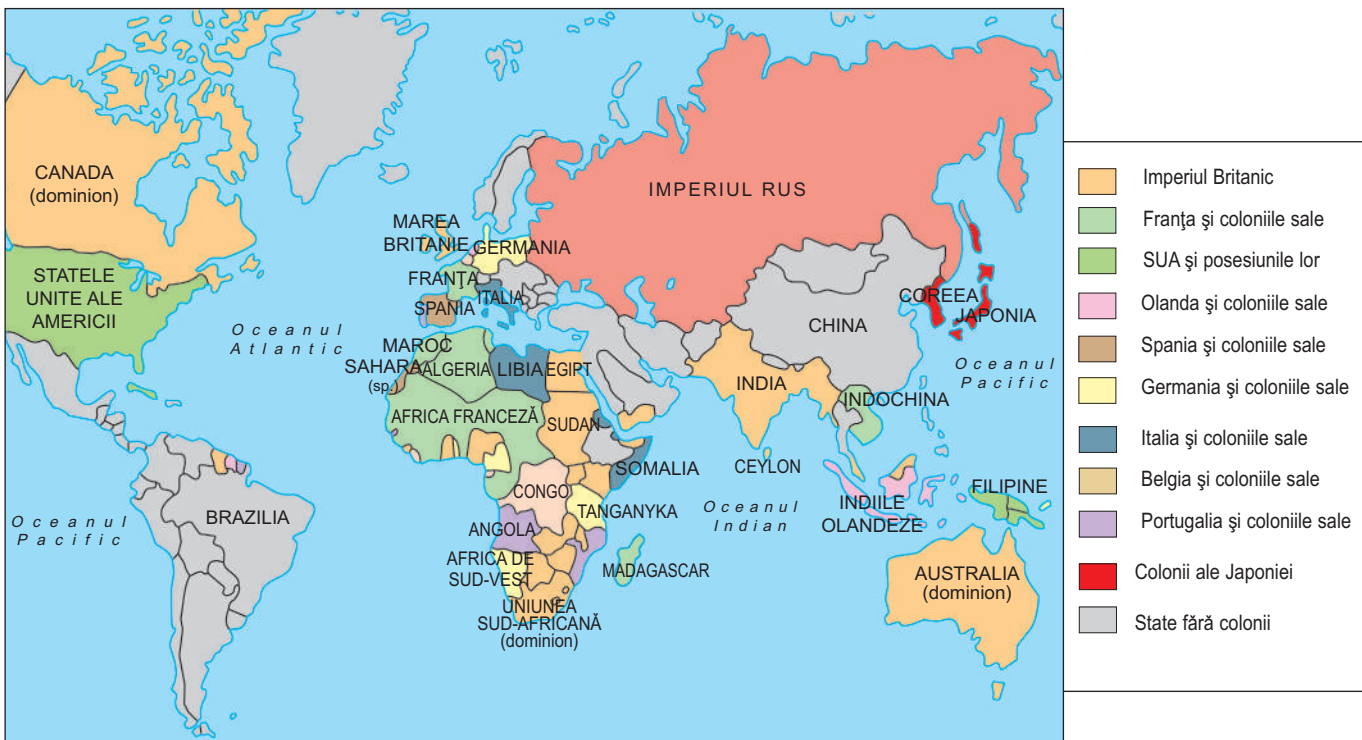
CANADA
(dominion)

STATELE
UNITE ALE
AMERICII

MAREA
BRITANIE

GERMANIA

FRANŢA

ITALIA

SPANIA

IMPERIUL RUS

COREEA

JAPONIA

CHINA

Oceanul
Atlantic

MAROC

SAHARA
(sp.)

ALGERIA

LIBIA

EGIPT

INDIA

INDOCHINA

Oceanul
Pacific

AFRICA FRANCEZĂ

SUDAN

SOMALIA

CEYLON

CONGO

TANGANYKA

Oceanul
Indian

INDIILE
OLANDEZE

FILIPINE

Oceanul
Pacific

BRAZILIA

ANGOLA

AFRICA DE
SUD-VEST

MADAGASCAR

UNIUNEA
SUD-AFRICANĂ
(dominion)

AUSTRALIA
(dominion)

Imperiul Britanic
Franţa şi coloniile sale
SUA şi posesiunile lor
Olanda şi coloniile sale
Spania şi coloniile sale
Germania şi coloniile sale
Italia şi coloniile sale
Belgia şi coloniile sale
Portugalia şi coloniile sale
Colonii ale Japoniei
State fără colonii